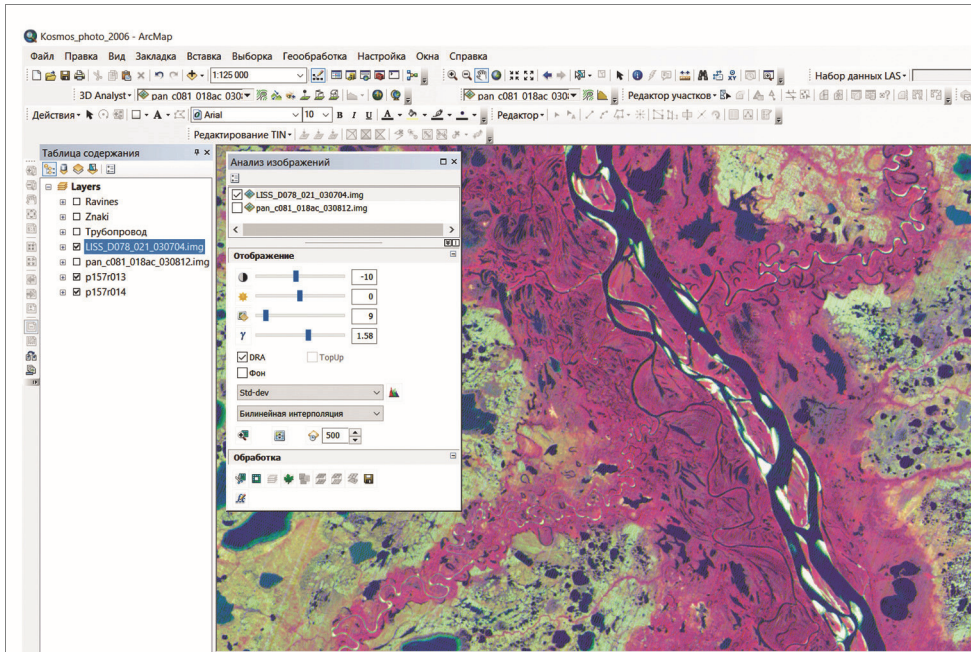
Kosmos_photo_2006 - ArcMap

Файл Правка Вид Закладка Вставка Выборка Геообработка Настройка Окна Справка

1:125 000

Набор данных LAS

3D Analyst pan c081 018ac 030 pan c081 018ac 030 Редактор участков

Действия Arial 10 B I U A Редактор

Редактирование TIN

Таблица содержания

Layers
Ravines
Znaki
Трубопровод
LISS_D078_021_030704.img
pan_c081_018ac_030812.img
p157r013
p157r014

Анализ изображений

LISS_D078_021_030704.img
pan_c081_018ac_030812.img

Отображение

-10
0
9
$\gamma$ 1.58

DRA TopUp
Фон

Std-dev
Билинейная интерполяция

500

Обработка